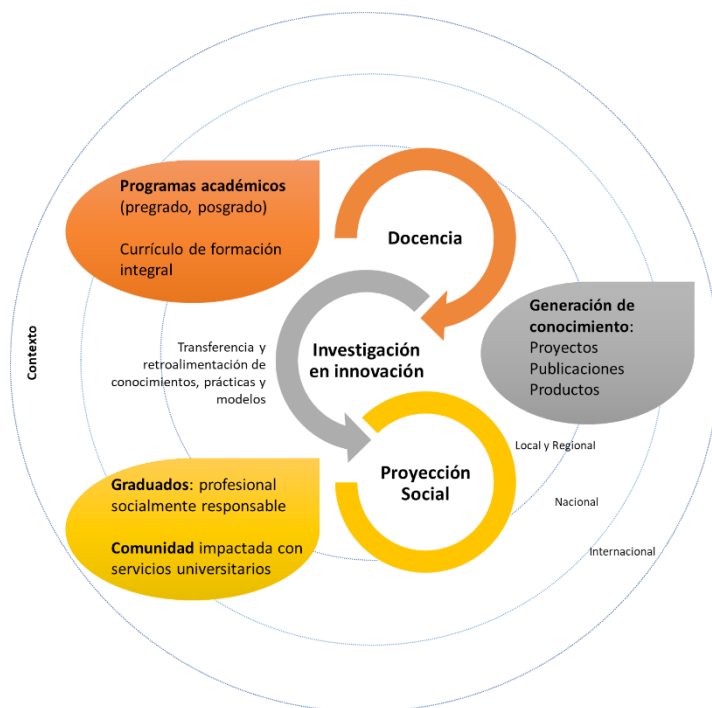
Programas académicos (pregrado, posgrado)

Currículo de formación integral

Docencia

Contexto

Transferencia y retroalimentación de conocimientos, prácticas y modelos

Investigación en innovación

Generación de conocimiento: Proyectos Publicaciones Productos

Local y Regional

Proyección Social

Graduados: profesional socialmente responsable

Comunidad impactada con servicios universitarios

Nacional

Internacional